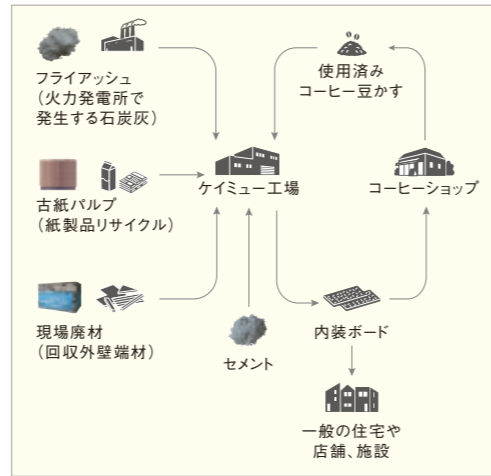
フライアッシュ
(火力発電所で
発生する石炭灰)

古紙パルプ
(紙製品リサイクル)

現場廃材
(回収外壁端材)

使用済み
コーヒー豆かす

ケイミュー工場

コーヒーショップ

セメント

内装ボード

一般の住宅や
店舗、施設